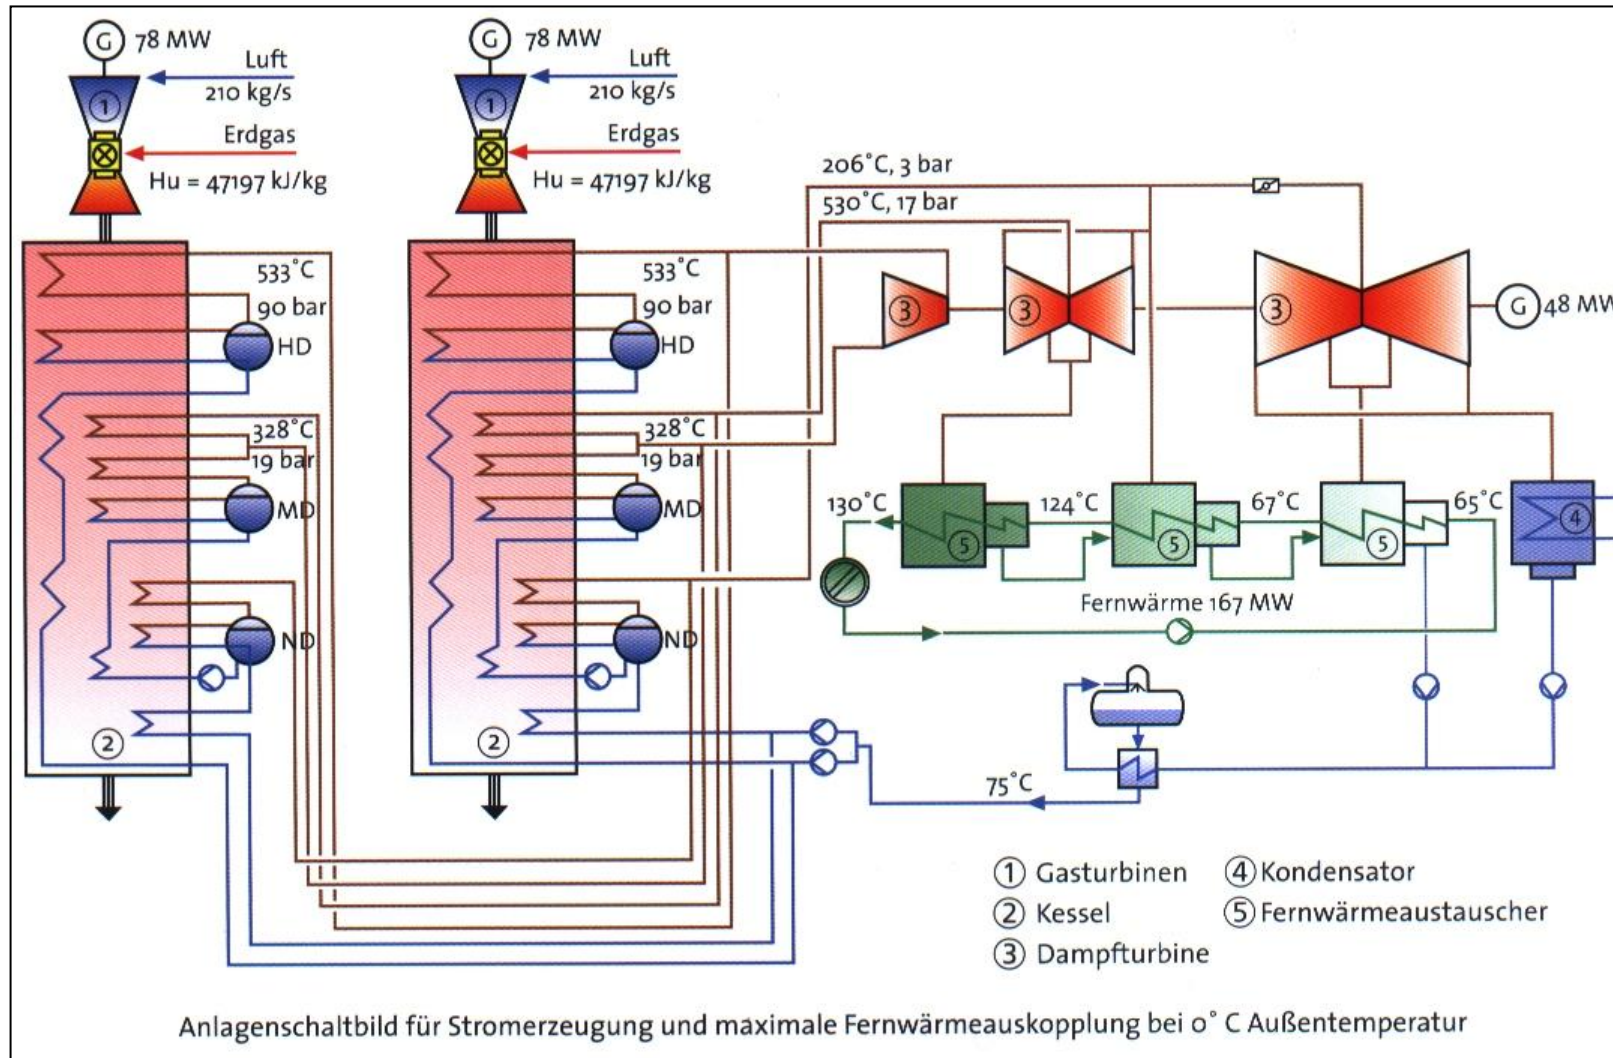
G 78 MW
Luft
210 kg/s
Erdgas
Hu = 47197 kJ/kg
1

G 78 MW
Luft
210 kg/s
Erdgas
Hu = 47197 kJ/kg
1

206°C, 3 bar
530°C, 17 bar

533°C
90 bar
HD
328°C
19 bar
MD
ND
2

533°C
90 bar
HD
328°C
19 bar
MD
ND
2

3
3
3
G 48 MW

130°C
5
124°C
5
67°C
5
65°C
4

Fernwärme 167 MW

75°C

① Gasturbinen
② Kessel
③ Dampfturbine
④ Kondensator
⑤ Fernwärmeaustauscher

Anlagenschaltbild für Stromerzeugung und maximale Fernwärmeauskopplung bei 0° C Außentemperatur